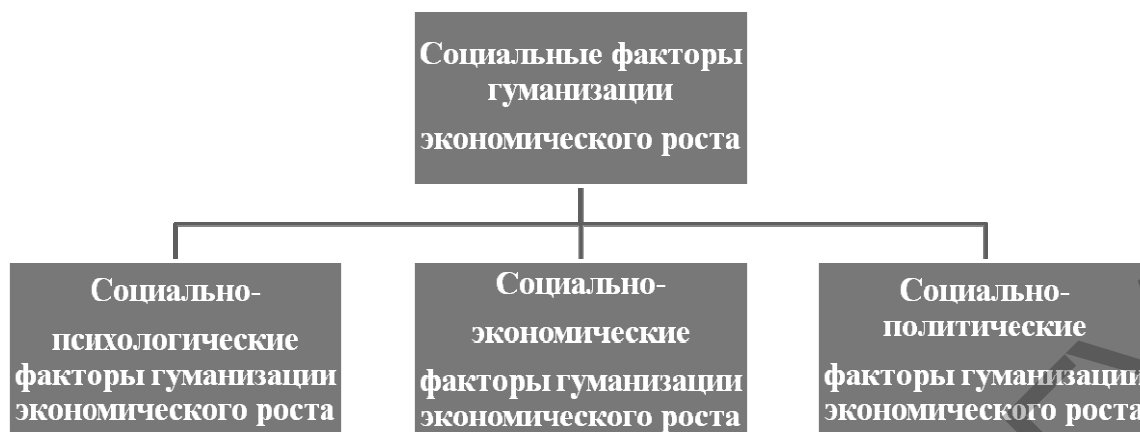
Социальные факторы гуманизации экономического роста

Социально-психологические факторы гуманизации экономического роста

Социально-экономические факторы гуманизации экономического роста

Социально-политические факторы гуманизации экономического роста